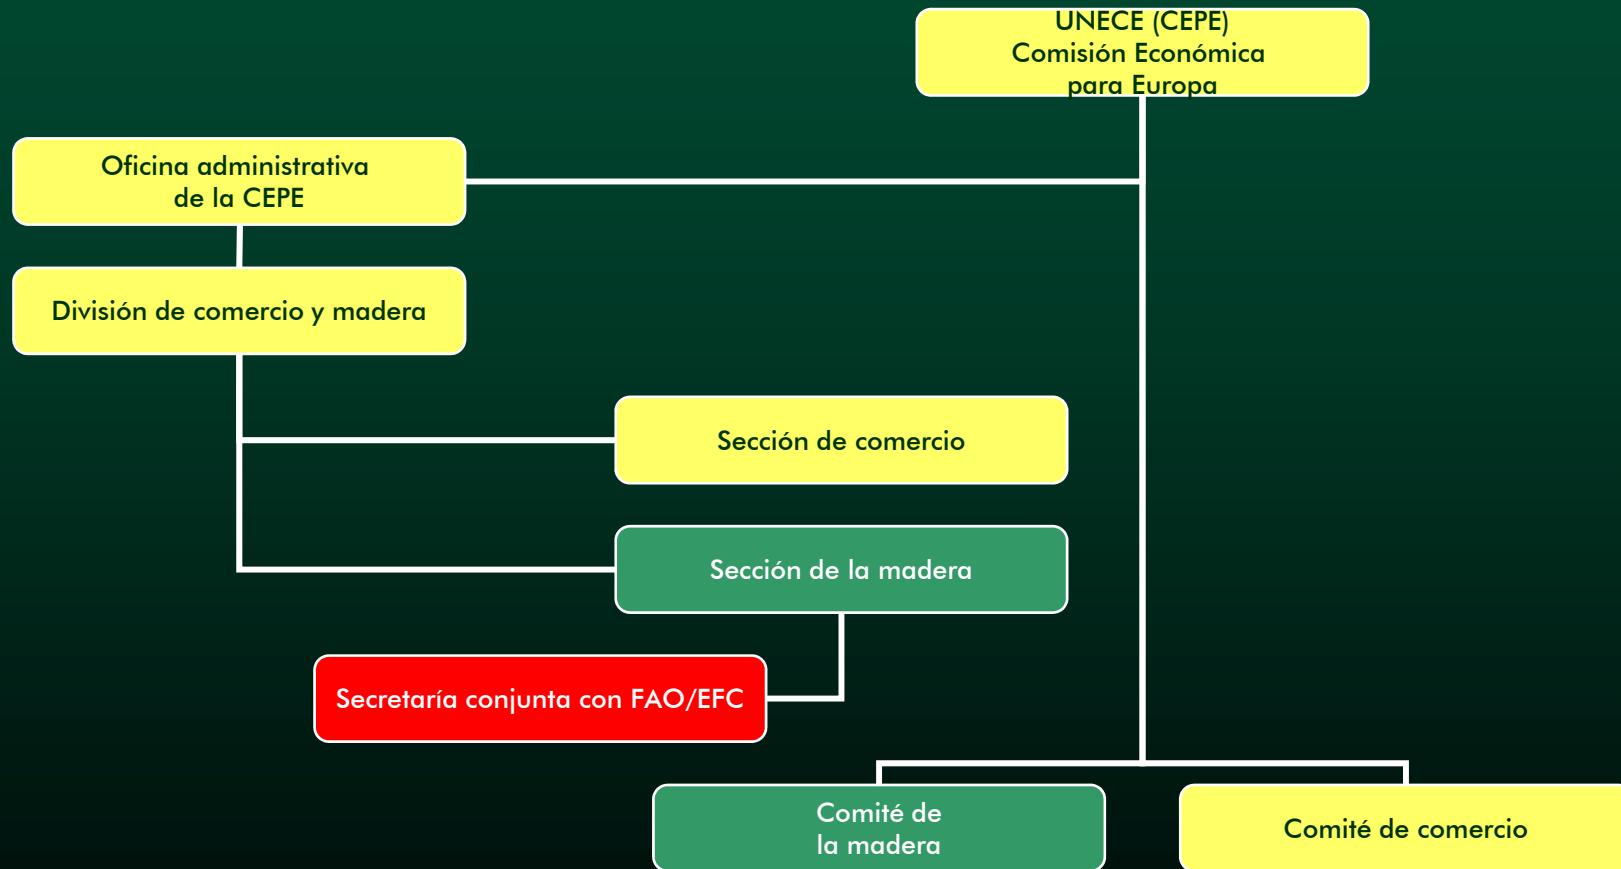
UNECE (CEPE)
Comisión Económica
para Europa

Oficina administrativa
de la CEPE

División de comercio y madera

Sección de comercio

Sección de la madera

Secretaría conjunta con FAO/EFC

Comité de
la madera

Comité de comercio